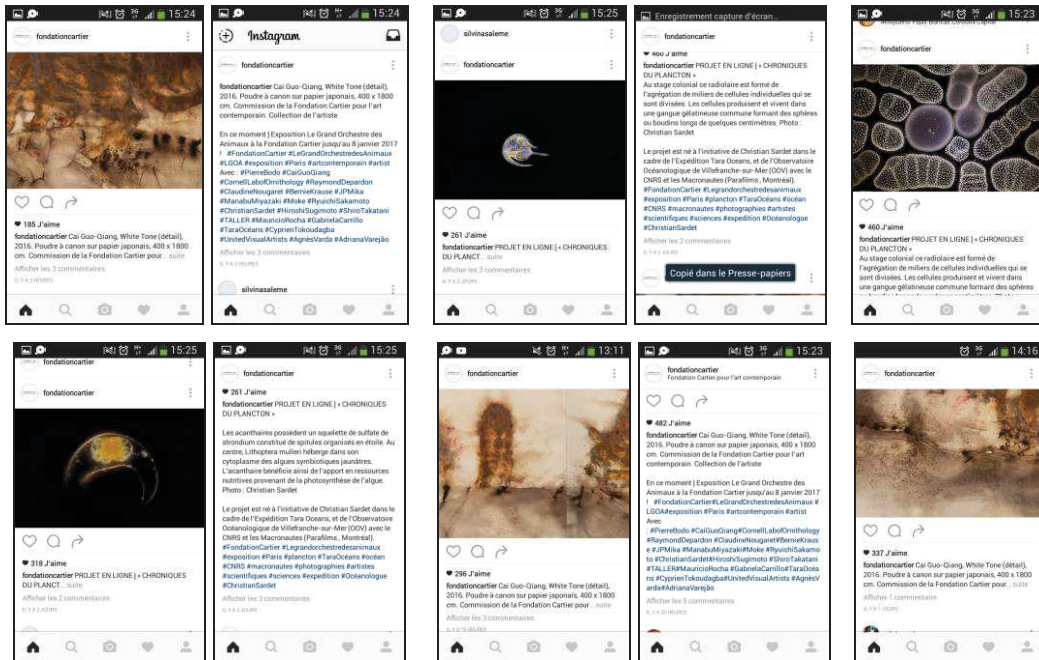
15:24

fondationcartier

185 J'aime

fondationcartier Cai Guo-Qiang, White Tone (détail), 2016. Poudre à canon sur papier japonais, 400 x 1800 cm. Commission de la Fondation Cartier pour ... suite

Afficher les 3 commentaires

15:24

Instagram

fondationcartier

fondationcartier Cai Guo-Qiang, White Tone (détail), 2016. Poudre à canon sur papier japonais, 400 x 1800 cm. Commission de la Fondation Cartier pour l'art contemporain. Collection de l'artiste

En ce moment | Exposition Le Grand Orchestre des Animaux à la Fondation Cartier jusqu'au 8 janvier 2017 ! #FondationCartier #LeGrandOrchestredesAnimaux #LGOA #exposition #Paris #artcontemporain #artist Avec : #PierreBodo #CaiGuoQiang #CornellLabofOrnithology #RaymondDepardon #ClaudineNougaret #BernieKrause #JPMika #ManabuMiyazaki #Moke #RyuichiSakamoto #ChristianSardet #HiroshiSugimoto #ShiroTakatani #TALLER #MauricioRocha #GabrielaCarrillo #TaraOcéans #CyprienTokoudagba #UnitedVisualArtists #AgnèsVarda #AdrianaVarejão

Afficher les 2 commentaires

silvinasaleme

15:25

silvinasaleme

fondationcartier

261 J'aime

fondationcartier PROJET EN LIGNE | « CHRONIQUES DU PLANCT... suite

Afficher les 3 commentaires

Enregistrement capture d'écran...

fondationcartier

460 J'aime

fondationcartier PROJET EN LIGNE | « CHRONIQUES DU PLANCTON »

Au stage colonial ce radiolaire est formé de l'agrégation de milliers de cellules individuelles qui se sont divisées. Les cellules produisent et vivent dans une gangue gélatineuse commune formant des sphères ou boudins longs de quelques centimètres. Photo : Christian Sardet

Le projet est né à l'initiative de Christian Sardet dans le cadre de l'Expédition Tara Oceans, et de l'Observatoire Océanologique de Villefranche-sur-Mer (OOV) avec le CNRS et les Macronautes (Parafilms , Montréal). #FondationCartier #Legrandorchestredesanimaux #exposition #Paris #plancton #TaraOcéans #océan #CNRS #macronautes #photographies #artistes #scientifiques #sciences #expedition #Océanologue #ChristianSardet

Afficher les 2 commentaires

Copié dans le Presse-papiers

15:23

fondationcartier

460 J'aime

fondationcartier PROJET EN LIGNE | « CHRONIQUES DU PLANCTON »

Au stage colonial ce radiolaire est formé de l'agrégation de milliers de cellules individuelles qui se sont divisées. Les cellules produisent et vivent dans une gangue gélatineuse commune formant des sphères

15:25

fondationcartier

fondationcartier

318 J'aime

fondationcartier PROJET EN LIGNE | « CHRONIQUES DU PLANCT... suite

Afficher les 2 commentaires

15:25

fondationcartier

261 J'aime

fondationcartier PROJET EN LIGNE | « CHRONIQUES DU PLANCTON »

Les acanthaires possèdent un squelette de sulfate de strondium constitué de spitules organisés en étoile. Au centre, Lithoptera mulleri héberge dans son cytoplasme des algues symbiotiques jaunâtres. L'acanthaire bénéficie ainsi de l'apport en ressources nutritives provenant de la photosynthèse de l'algue. Photo : Christian Sardet

Le projet est né à l'initiative de Christian Sardet dans le cadre de l'Expédition Tara Oceans, et de l'Observatoire Océanologique de Villefranche-sur-Mer (OOV) avec le CNRS et les Macronautes (Parafilms , Montréal). #FondationCartier #Legrandorchestredesanimaux #exposition #Paris #plancton #TaraOcéans #océan #CNRS #macronautes #photographies #artistes #scientifiques #sciences #expedition #Océanologue #ChristianSardet

Afficher les 3 commentaires

13:11

fondationcartier

296 J'aime

fondationcartier Cai Guo-Qiang, White Tone (détail), 2016. Poudre à canon sur papier japonais, 400 x 1800 cm. Commission de la Fondation Cartier pour ... suite

Afficher les 3 commentaires

15:23

fondationcartier
Fondation Cartier pour l'art contemporain

482 J'aime

fondationcartier Cai Guo-Qiang, White Tone (détail), 2016. Poudre à canon sur papier japonais, 400 x 1800 cm. Commission de la Fondation Cartier pour l'art contemporain. Collection de l'artiste

En ce moment | Exposition Le Grand Orchestre des Animaux à la Fondation Cartier jusqu'au 8 janvier 2017 ! #FondationCartier #LeGrandOrchestredesAnimaux #LGOA #exposition #Paris #artcontemporain #artist Avec : #PierreBodo #CaiGuoQiang #CornellLabofOrnithology #RaymondDepardon #ClaudineNougaret #BernieKrause #JPMika #ManabuMiyazaki #Moke #RyuichiSakamoto #ChristianSardet #HiroshiSugimoto #ShiroTakatani #TALLER #MauricioRocha #GabrielaCarrillo #TaraOcéans #CyprienTokoudagba #UnitedVisualArtists #AgnèsVarda #AdrianaVarejão

Afficher les 5 commentaires

14:16

fondationcartier

337 J'aime

fondationcartier Cai Guo-Qiang, White Tone (détail), 2016. Poudre à canon sur papier japonais, 400 x 1800 cm. Commission de la Fondation Cartier pour ... suite

Afficher 1 commentaire